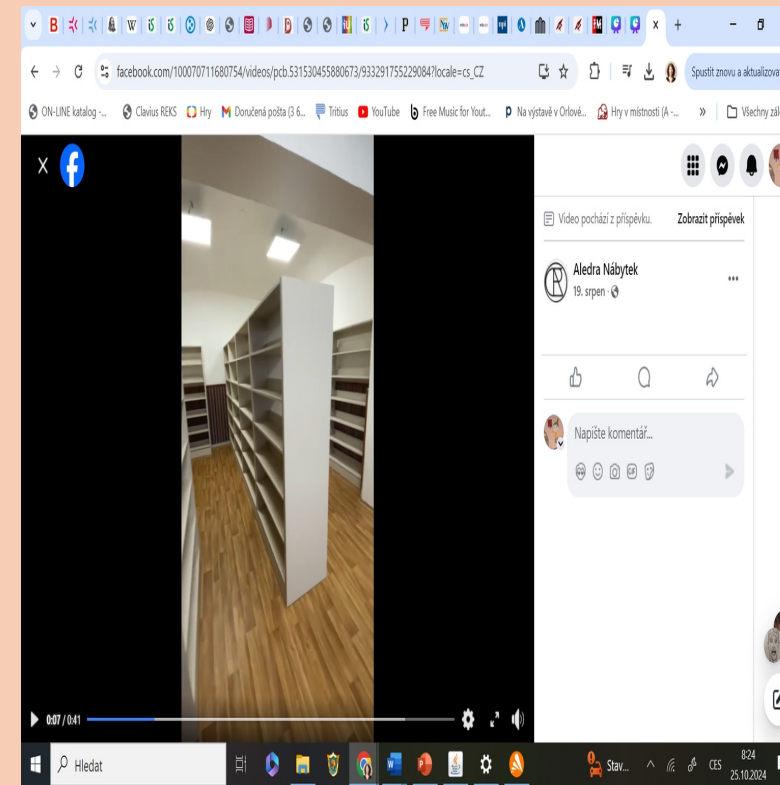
B W P x +

facebook.com/100070711680754/videos/pcb.531530455880673/933291755229084?locale=cs_CZ

Spustit znovu a aktualizova

ON-LINE katalog -... Clavius REKS Hry Doručená pošta (3 6... Tritius YouTube Free Music for Yout... Na výstavě v Orlové... Hry v místnosti (A -... » Všechny zál

X

Video pochází z příspěvku. Zobrazit příspěvek

Aledra Nábytek
19. srpen

Napište komentář...

0:07 / 0:41

Hledat

Stav...

CES 8:24 25.10.2024